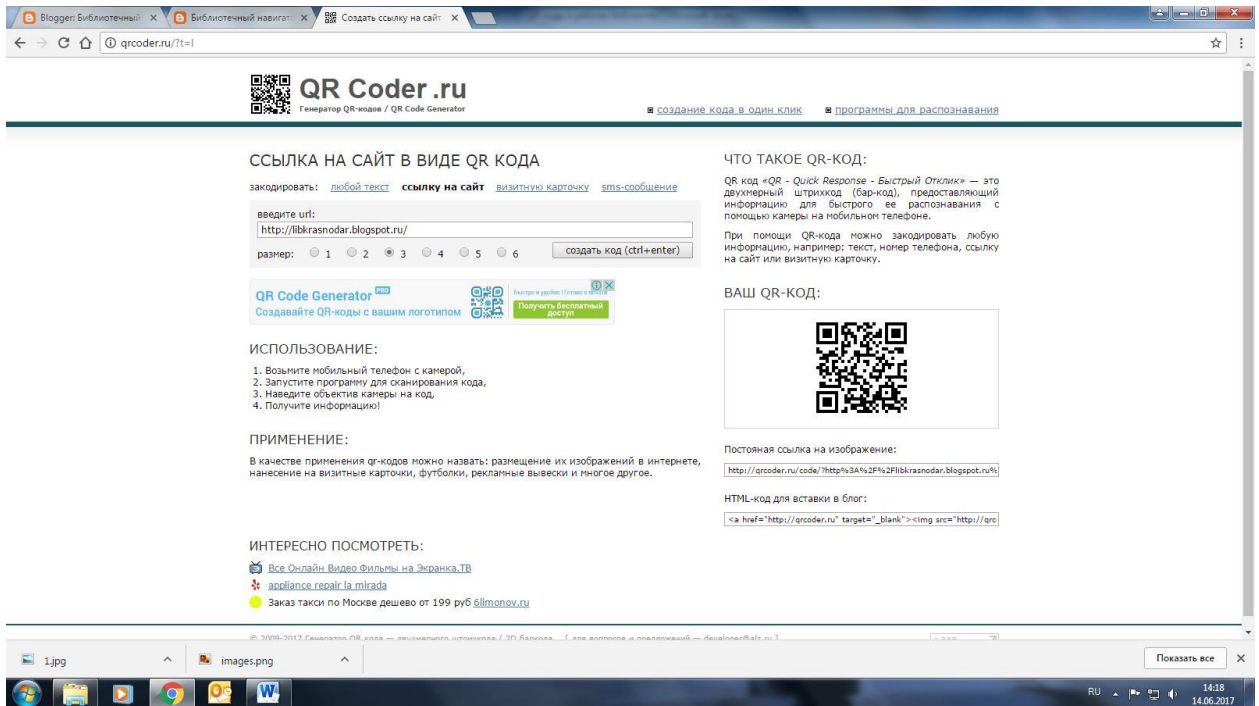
Blogger: Библиотечный × Библиотечный навигато × Создать ссылку на сайт ×

qrcoder.ru/?t=l

QR Coder .ru
Генератор QR-кодов / QR Code Generator

создание кода в один клик   программы для распознавания

ССЫЛКА НА САЙТ В ВИДЕ QR КОДА

закодировать: любой текст ссылку на сайт визитную карточку sms-сообщение

введите url:
http://libkrasnodar.blogspot.ru/

размер: 1 2 3 4 5 6   создать код (ctrl+enter)

QR Code Generator PRO
Создавайте QR-коды с вашим логотипом
Получить бесплатный доступ

ИСПОЛЬЗОВАНИЕ:

1. Возьмите мобильный телефон с камерой,
2. Запустите программу для сканирования кода,
3. Наведите объектив камеры на код,
4. Получите информацию!

ПРИМЕНЕНИЕ:

В качестве применения qr-кодов можно назвать: размещение их изображений в интернете, нанесение на визитные карточки, футболки, рекламные вывески и многое другое.

ИНТЕРЕСНО ПОСМОТРЕТЬ:

Все Онлайн Видео Фильмы на Экранка.ТВ
appliance repair la mirada
Заказ такси по Москве дешево от 199 руб 6limonov.ru

ЧТО ТАКОЕ QR-КОД:

QR код «QR - Quick Response - Быстрый Отклик» — это двухмерный штрихкод (бар-код), предоставляющий информацию для быстрого ее распознавания с помощью камеры на мобильном телефоне.

При помощи QR-кода можно закодировать любую информацию, например: текст, номер телефона, ссылку на сайт или визитную карточку.

ВАШ QR-КОД:

Постоянная ссылка на изображение:
http://qrcoder.ru/code/?http%3A%2F%2Flibkrasnodar.blogspot.ru%

HTML-код для вставки в блог:
<a href="http://qrcoder.ru" target="_blank"><img src="http://qrc

© 2009-2017 Генератор QR кода — двухмерного штрихкода / 2D баркода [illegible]

1.jpg   images.png   Показать все

RU 14:18 14.06.2017